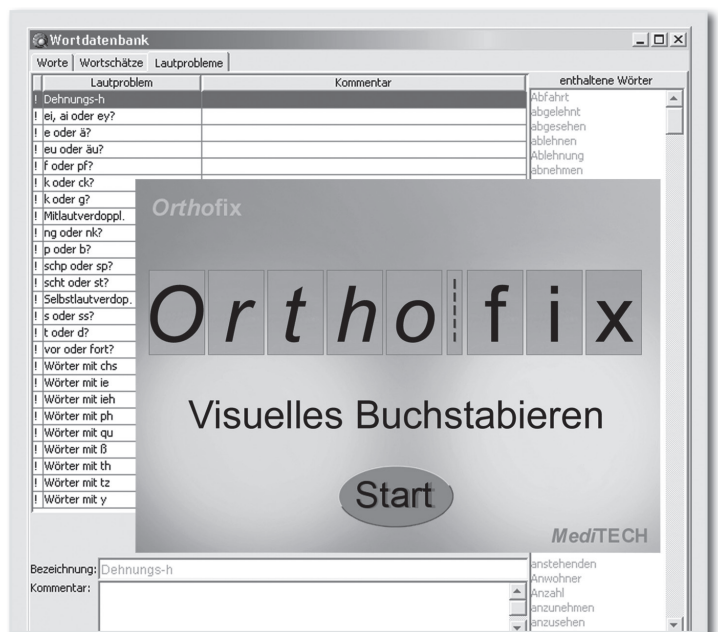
Wortdatenbank

Worte | Wortschätze | Lautprobleme

| | Lautproblem | Kommentar |
|---|---|---|
| ! | Dehnungs-h | |
| ! | ei, ai oder ey? | |
| ! | e oder ä? | |
| ! | eu oder äu? | |
| ! | f oder pf? | |
| ! | k oder ck? | |
| ! | k oder g? | |
| ! | Mitlautverdoppl. | |
| ! | ng oder nk? | |
| ! | p oder b? | |
| ! | schp oder sp? | |
| ! | scht oder st? | |
| ! | Selbstlautverdop. | |
| ! | s oder ss? | |
| ! | t oder d? | |
| ! | vor oder fort? | |
| ! | Wörter mit chs | |
| ! | Wörter mit ie | |
| ! | Wörter mit ieh | |
| ! | Wörter mit ph | |
| ! | Wörter mit qu | |
| ! | Wörter mit ß | |
| ! | Wörter mit th | |
| ! | Wörter mit tz | |
| ! | Wörter mit y | |

enthaltene Wörter
Abfahrt
abgelehnt
abgesehen
ablehnen
Ablehnung
abnehmen

Orthofix

Ortho fix

Visuelles Buchstabieren

Start

MediTECH

Bezeichnung: Dehnungs-h
Kommentar:

anstehenden
Anwohner
Anzahl
anzunehmen
anzusehen